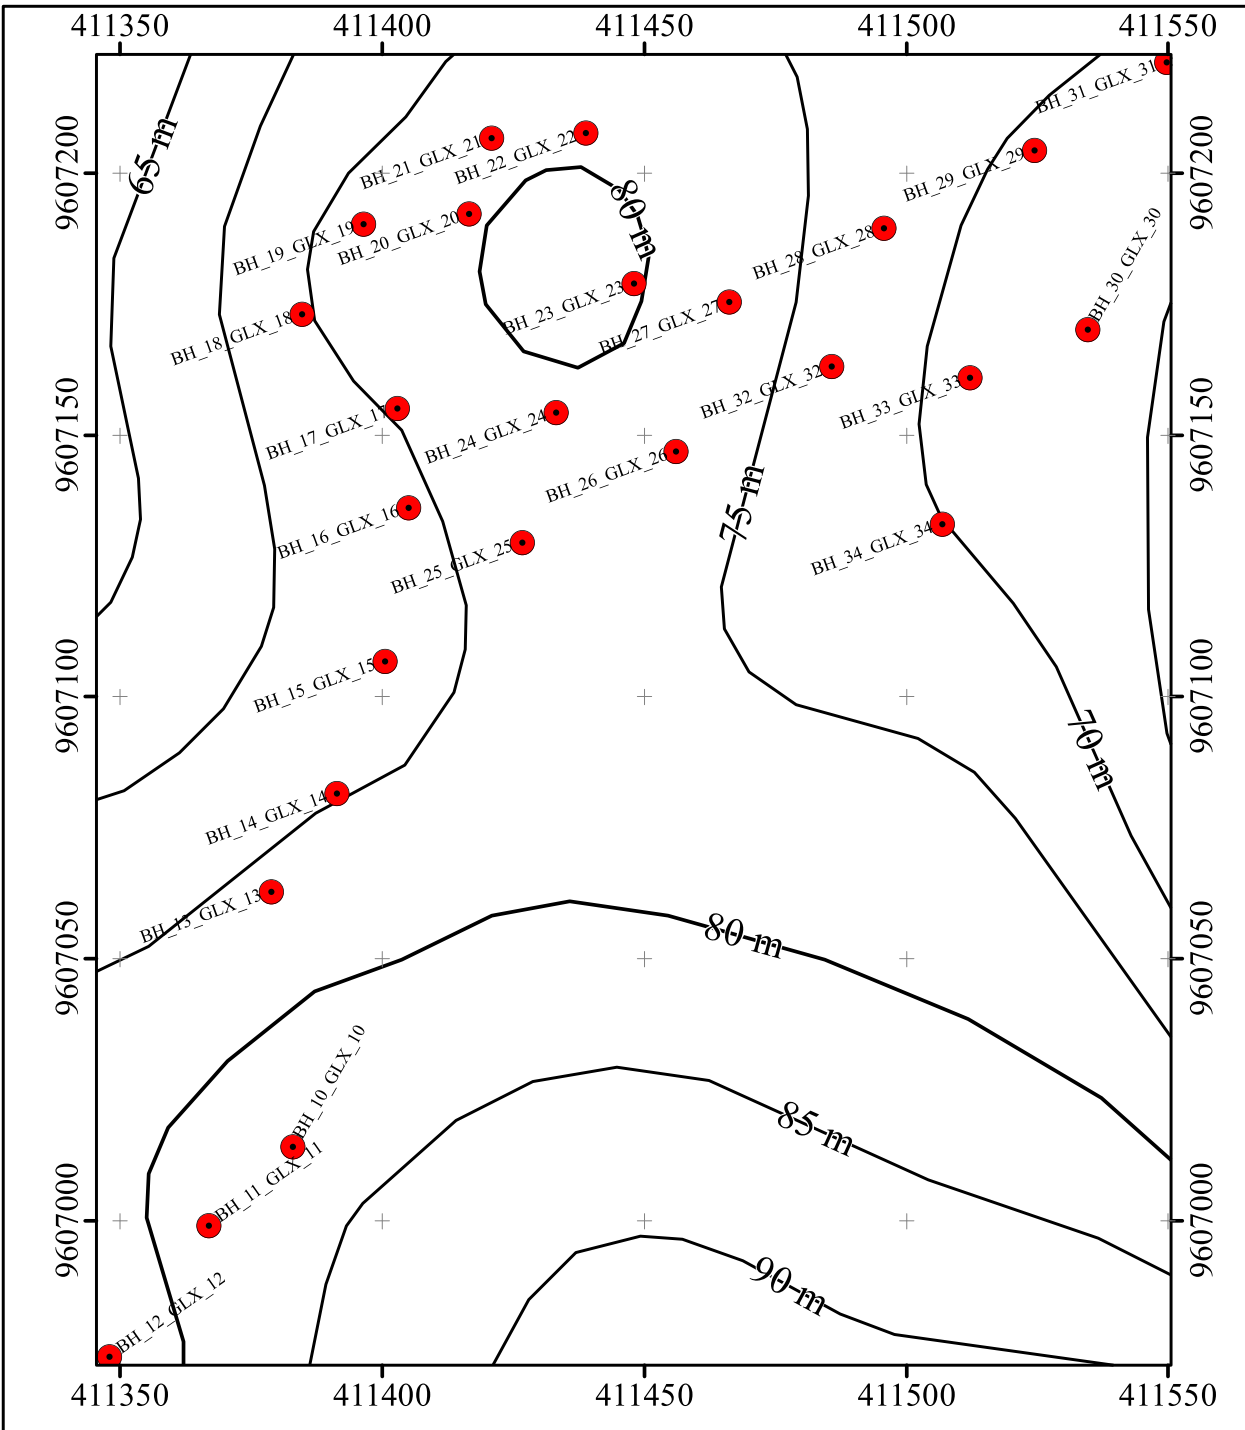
411350 411400 411450 411500 411550

9607200
9607150
9607100
9607050
9607000

65 m
80 m
75 m
70 m
80 m
85 m
90 m

BH_31_GLX_31
BH_21_GLX_21
BH_22_GLX_22
BH_29_GLX_29
BH_19_GLX_19
BH_20_GLX_20
BH_28_GLX_28
BH_30_GLX_30
BH_23_GLX_23
BH_27_GLX_27
BH_18_GLX_18
BH_32_GLX_32
BH_33_GLX_33
BH_17_GLX_17
BH_24_GLX_24
BH_26_GLX_26
BH_16_GLX_16
BH_34_GLX_34
BH_25_GLX_25
BH_15_GLX_15
BH_14_GLX_14
BH_13_GLX_13
BH_10_GLX_10
BH_11_GLX_11
BH_12_GLX_12

411350 411400 411450 411500 411550